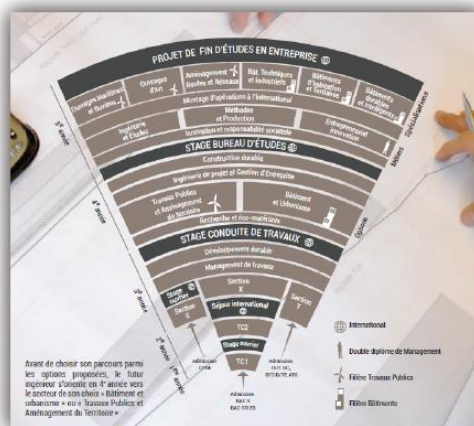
PROJET DE FIN D'ÉTUDES EN ENTREPRISE

Ouvrages Maritimes et Fluviaux

Ouvrages d'Art

Aménagement Routes et Réseaux

Bât. Techniques et Industriels

Bâtiments d'habitation et tertiaires

Bâtiments durables et intelligents

Montage d'opérations à l'international

Ingénierie et Études

Méthodes et Production

Entrepreneuriat innovation

Innovation et responsabilité sociétale

Spécialisations

Métiers

5e année

STAGE BUREAU D'ÉTUDES

Construction durable

Ingénierie de projet et Gestion d'Entreprise

Travaux Publics et Aménagement du Territoire

Bâtiment et Urbanisme

Recherche et éco-matériaux

Options

4e année

STAGE CONDUITE DE TRAVAUX

Développement durable

Management de travaux

3e année

Stage ouvrier

Section S

Section X

Séjour international

Section T

2e année

TC2

Stage ouvrier

1re année

TC1

Admission CPGE

Admission BAC S BAC STI2D

Admission DUT BTS BTS/DUT ATS

International

Double diplôme de Management

Filière Travaux Publics

Filière Bâtiments

Avant de choisir son parcours parmi les options proposées, le futur ingénieur s'oriente en 4e année vers le secteur de son choix « Bâtiment et urbanisme » ou « Travaux Publics et Aménagement du Territoire »